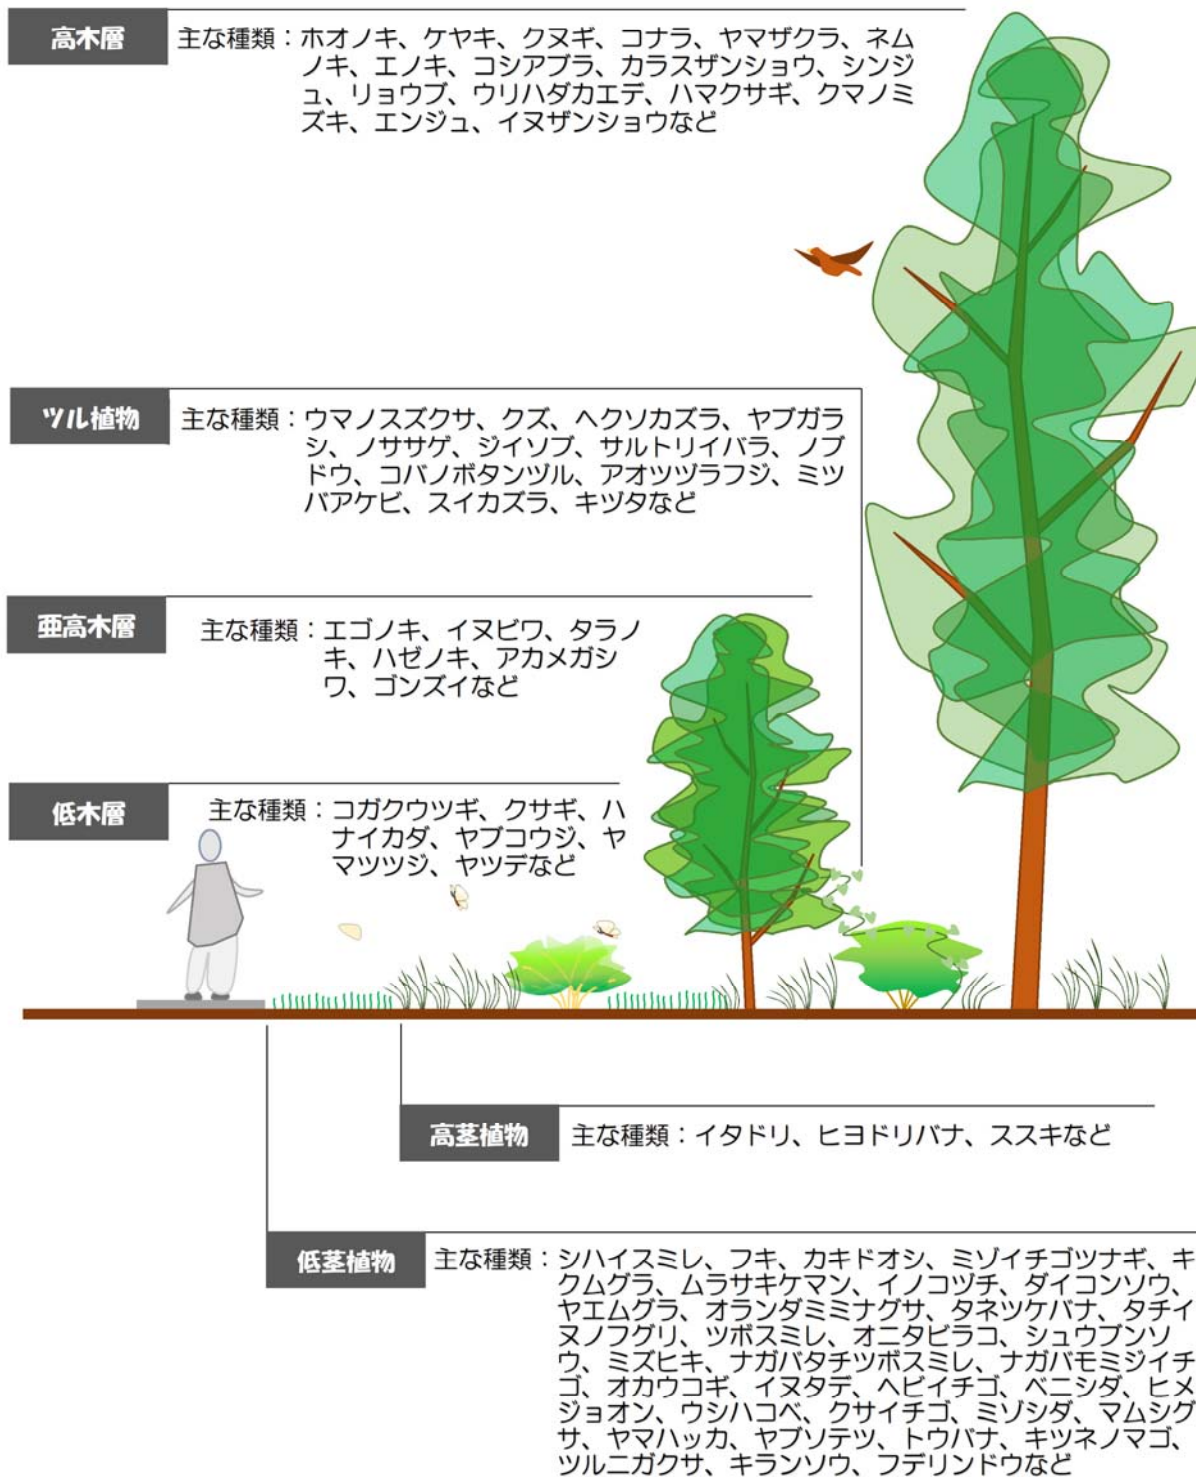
高木層

主な種類：ホオノキ、ケヤキ、クヌギ、コナラ、ヤマザクラ、ネムノキ、エノキ、コシアブラ、カラスザンショウ、シンジュ、リョウブ、ウリハダカエデ、ハマクサギ、クマノミズキ、エンジュ、イヌザンショウなど

ツル植物

主な種類：ウマノスズクサ、クズ、ヘクソカズラ、ヤブガラシ、ノササゲ、ジイソブ、サルトリイバラ、ノブドウ、コバノボタンヅル、アオツヅラフジ、ミツバアケビ、スイカズラ、キヅタなど

亜高木層

主な種類：エゴノキ、イヌビワ、タラノキ、ハゼノキ、アカメガシワ、ゴンズイなど

低木層

主な種類：コガクウツギ、クサギ、ハナイカダ、ヤブコウジ、ヤマツツジ、ヤツデなど

高茎植物

主な種類：イタドリ、ヒヨドリバナ、ススキなど

低茎植物

主な種類：シハイスミレ、フキ、カキドオシ、ミゾイチゴツナギ、キクムグラ、ムラサキケマン、イノコヅチ、ダイコンソウ、ヤエムグラ、オランダミミナグサ、タネツケバナ、タチイヌノフグリ、ツボスミレ、オニタビラコ、シュウブンソウ、ミズヒキ、ナガバタチツボスミレ、ナガバモミジイチゴ、オカウコギ、イヌタデ、ヘビイチゴ、ベニシダ、ヒメジョオン、ウシハコベ、クサイチゴ、ミゾシダ、マムシグサ、ヤマハッカ、ヤブソテツ、トウバナ、キツネノマゴ、ツルニガクサ、キランソウ、フデリンドウなど